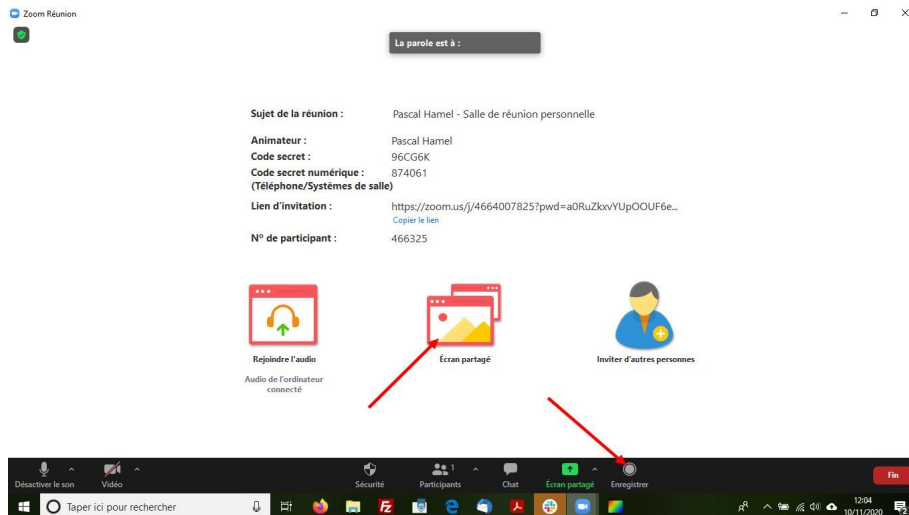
Zoom Réunion

La parole est à :

Sujet de la réunion : Pascal Hamel - Salle de réunion personnelle

Animateur : Pascal Hamel
Code secret : 96CG6K
Code secret numérique : 874061
(Téléphone/Systèmes de salle)

Lien d'invitation : https://zoom.us/j/4664007825?pwd=a0RuZkxvYUpOOUF6e...
Copier le lien

N° de participant : 466325

Rejoindre l'audio
Audio de l'ordinateur connecté

Écran partagé

Inviter d'autres personnes

Désactiver le son
Vidéo
Sécurité
Participants 1
Chat
Écran partagé
Enregistrer
Fin

Taper ici pour rechercher
12:04
10/11/2020